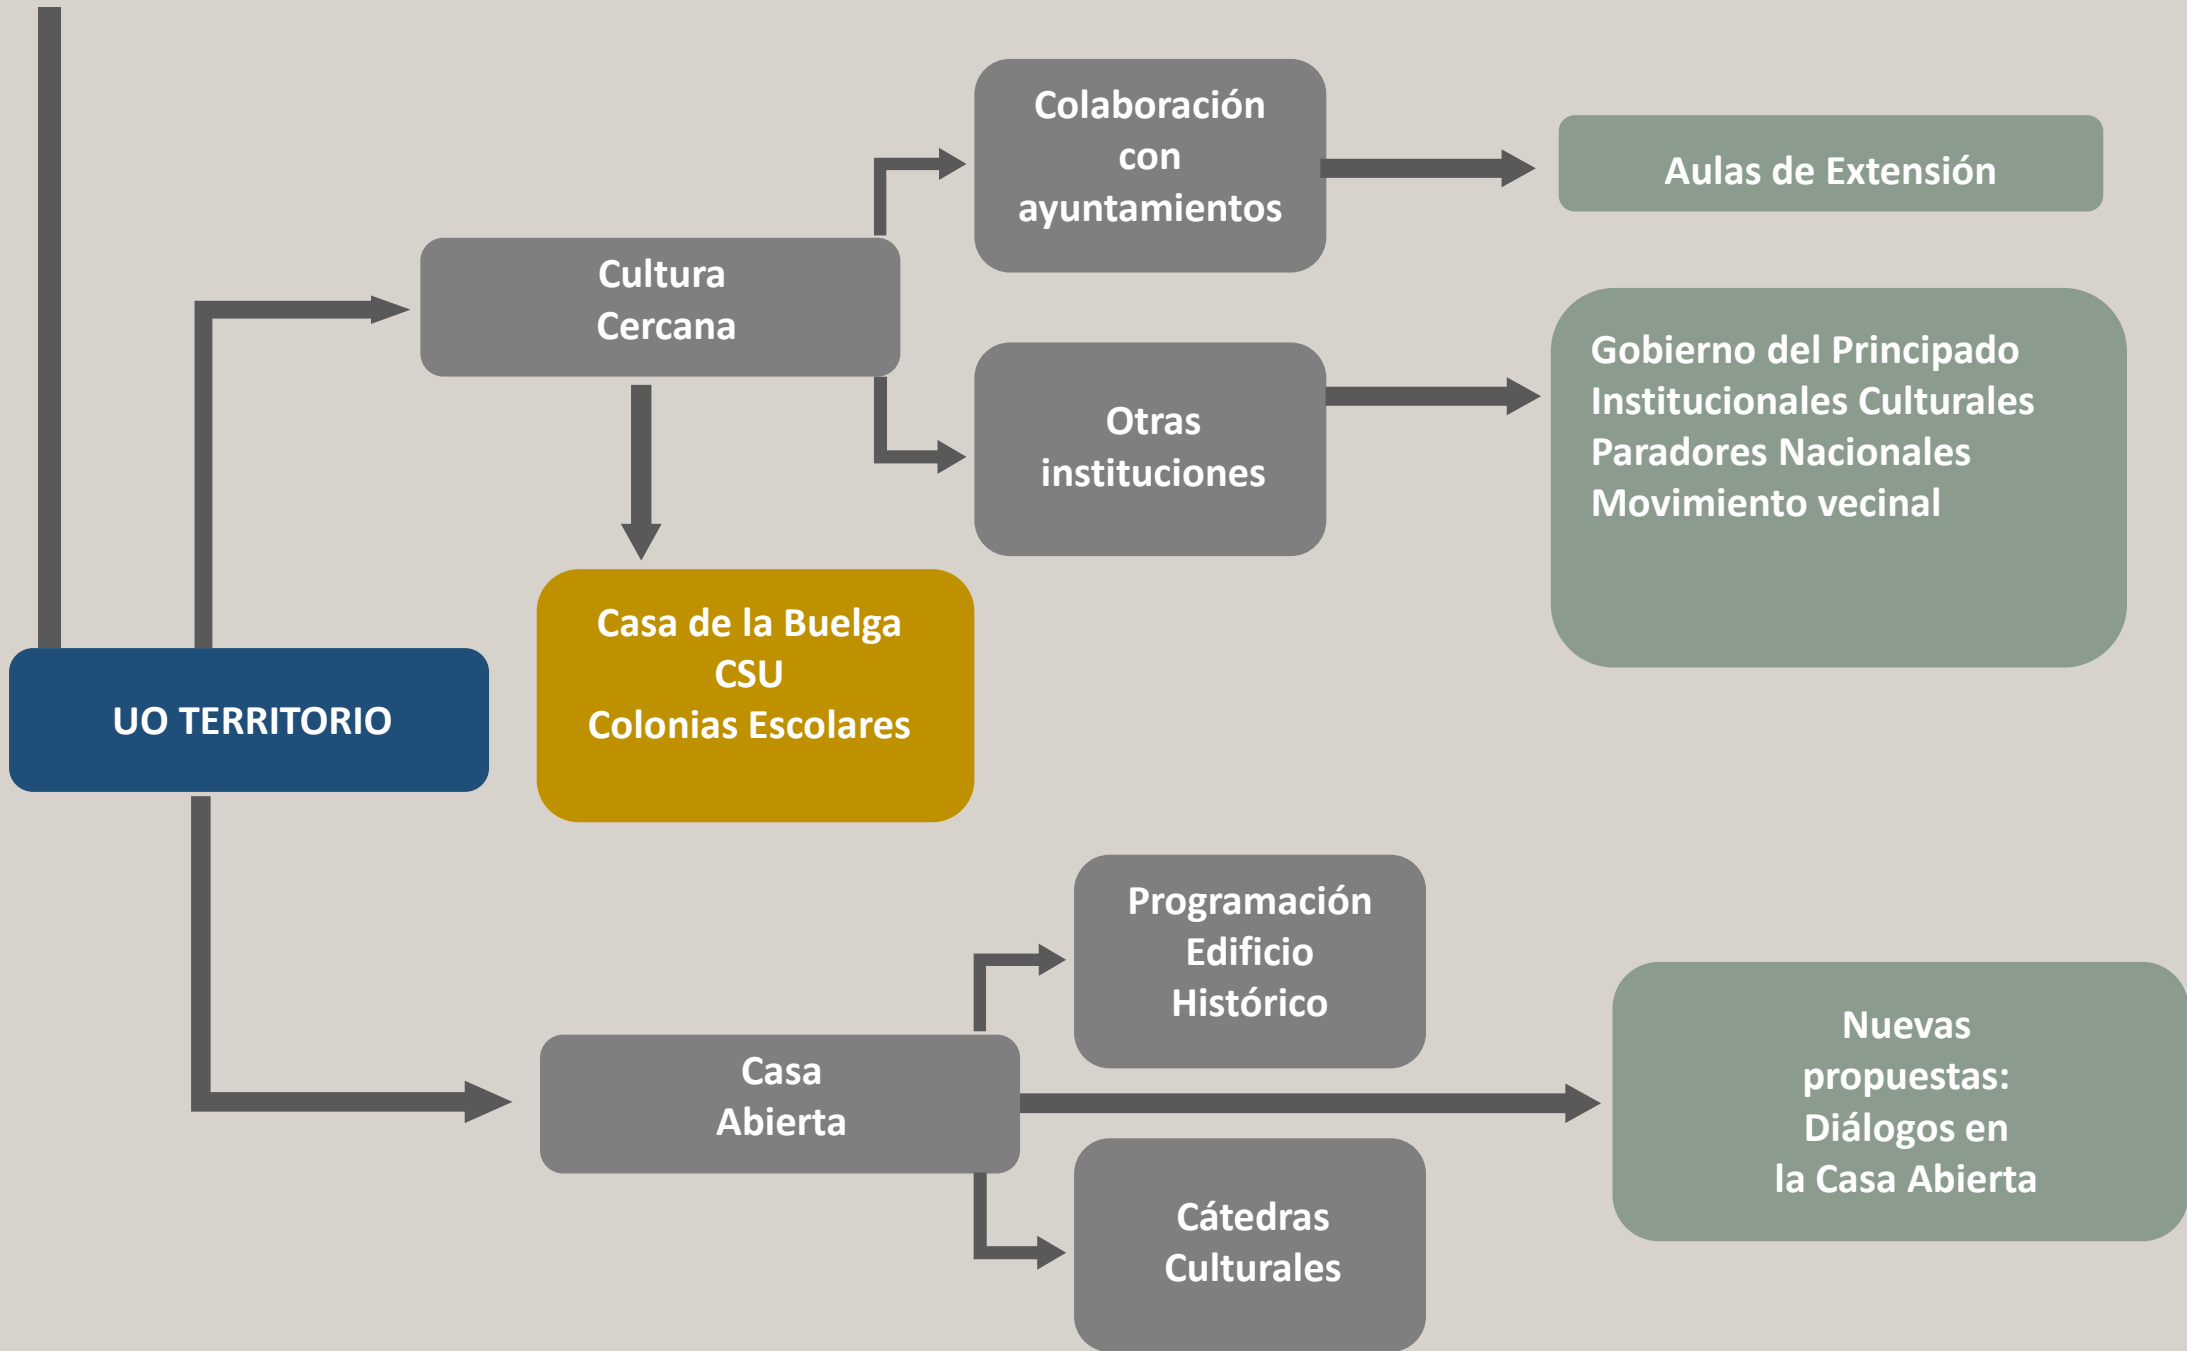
UO TERRITORIO

Cultura Cercana

Colaboración con ayuntamientos

Aulas de Extensión

Otras instituciones

Gobierno del Principado
Institucionales Culturales
Paradores Nacionales
Movimiento vecinal

Casa de la Buelga
CSU
Colonias Escolares

Casa Abierta

Programación Edificio Histórico

Cátedras Culturales

Nuevas propuestas: Diálogos en la Casa Abierta